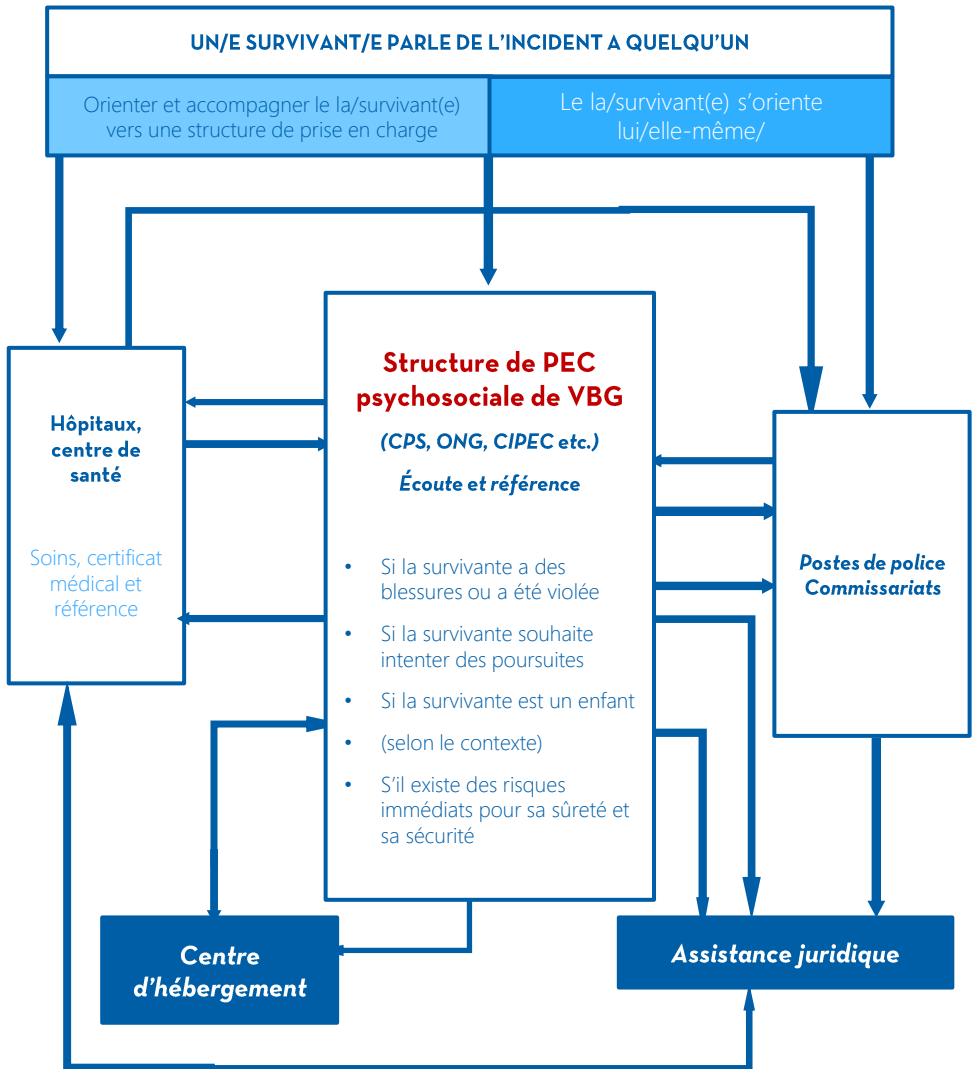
UN/E SURVIVANT/E PARLE DE L’INCIDENT A QUELQU’UN

Orienter et accompagner le la/survivant(e) vers une structure de prise en charge

Le la/survivant(e) s’oriente lui/elle-même/

Hôpitaux, centre de santé

Soins, certificat médical et référence

Structure de PEC psychosociale de VBG

(CPS, ONG, CIPEC etc.)

Écoute et référence

• Si la survivante a des blessures ou a été violée
• Si la survivante souhaite intenter des poursuites
• Si la survivante est un enfant
• (selon le contexte)
• S’il existe des risques immédiats pour sa sûreté et sa sécurité

Postes de police Commissariats

Centre d’hébergement

Assistance juridique